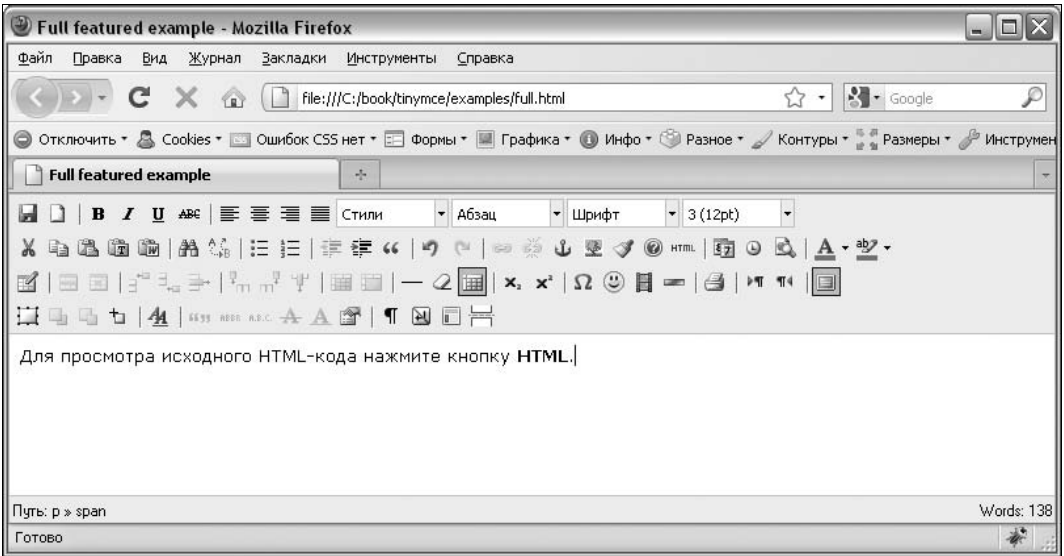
Full featured example - Mozilla Firefox

Файл Правка Вид Журнал Закладки Инструменты Справка

file:///C:/book/tinymce/examples/full.html

Google

Отключить Cookies Ошибок CSS нет Формы Графика Инфо Разное Контуры Размеры Инструмен

Full featured example

B I U ABC Стили Абзац Шрифт 3 (12pt)

HTML

Для просмотра исходного HTML-кода нажмите кнопку HTML.

Путь: p » span

Words: 138

Готово